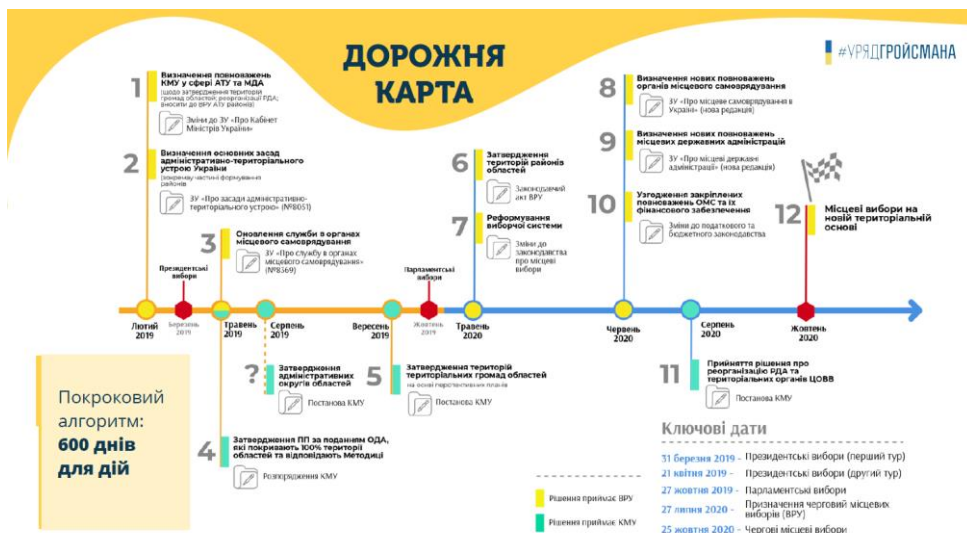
ДОРОЖНЯ КАРТА

#УРЯДГРОЙСМАНА

1
Визначення повноважень КМУ у сфері АТУ та МДА
(щодо затвердження території громад областей, реорганізації РДА; вносить до ВРУ АТУ районів)
Зміни до ЗУ "Про Кабінет Міністрів України"

2
Визначення основних засад адміністративно-територіального устрою України
(повноваження частині формування районів)
ЗУ "Про засади адміністративно-територіального устрою" (№8051)

3
Оновлення служби в органах місцевого самоврядування
ЗУ "Про службу в органах місцевого самоврядування" (№8369)

Президентські вибори

Парламентські вибори

6
Затвердження територій районів областей
Законодавчий акт ВРУ

7
Реформування виборчої системи
Зміни до законодавства про місцеві вибори

8
Визначення нових повноважень органів місцевого самоврядування
ЗУ "Про місцеве самоврядування в Україні" (нова редакція)

9
Визначення нових повноважень місцевих державних адміністрацій
ЗУ "Про місцеві державні адміністрації" (нова редакція)

10
Узгодження закріплених повноважень ОМС та їх фінансового забезпечення
Зміни до податкового та бюджетного законодавства

12
Місцеві вибори на новій територіальній основі

Лютий 2019
Березень 2019
Травень 2019
Серпень 2019
Вересень 2019
Жовтень 2019
Травень 2020
Червень 2020
Серпень 2020
Жовтень 2020

Покроковий алгоритм: 600 днів для дій

?
Затвердження адміністративних округів областей
Постанова КМУ

5
Затвердження територій територіальних громад областей
на основі перспективних планів
Постанова КМУ

4
Затвердження ПП за поданням ОДА, які покривають 100% території областей та відповідають Методиці
Розпорядження КМУ

11
Прийняття рішення про реорганізацію РДА та територіальних органів ЦОВВ
Постанова КМУ

Ключові дати
31 березня 2019 - Президентські вибори (перший тур)
21 квітня 2019 - Президентські вибори (другий тур)
27 жовтня 2019 - Парламентські вибори
27 липня 2020 - Призначення чергових місцевих виборів (ВРУ)
25 жовтня 2020 - Чергові місцеві вибори

Рішення приймає ВРУ
Рішення приймає КМУ